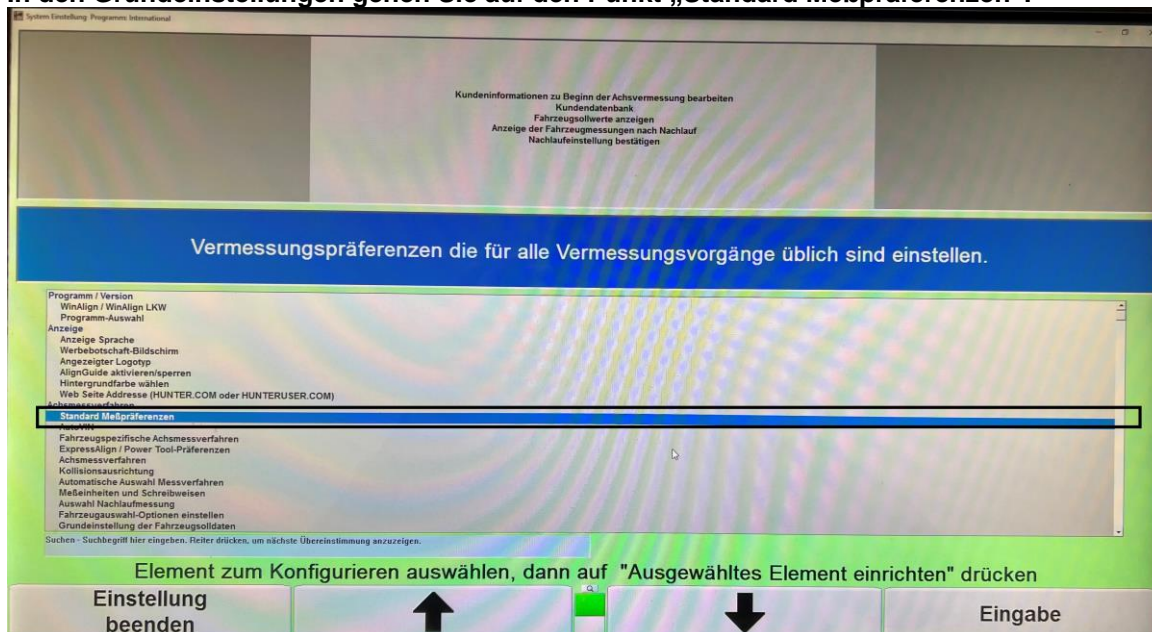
In den Grundeinstellungen gehen Sie auf den Punkt „Standard Meßpräferenzen":

System Einstellung Programms International

Kundeninformationen zu Beginn der Achsvermessung bearbeiten
Kundendatenbank
Fahrzeugsollwerte anzeigen
Anzeige der Fahrzeugmessungen nach Nachlauf
Nachlaufeinstellung bestätigen

Vermessungspräferenzen die für alle Vermessungsvorgänge üblich sind einstellen.

Programm / Version
WinAlign / WinAlign LKW
Programm-Auswahl
Anzeige
Anzeige Sprache
Werbebotschaft-Bildschirm
Angezeigter Logotyp
AlignGuide aktivieren/sperren
Hintergrundfarbe wählen
Web Seite Addresse (HUNTER.COM oder HUNTERUSER.COM)
Achsmessverfahren
Standard Meßpräferenzen
AutoVIN
Fahrzeugspezifische Achsmessverfahren
ExpressAlign / Power Tool-Präferenzen
Achsmessverfahren
Kollisionsausrichtung
Automatische Auswahl Messverfahren
Meßeinheiten und Schreibweisen
Auswahl Nachlaufmessung
Fahrzeugauswahl-Optionen einstellen
Grundeinstellung der Fahrzeugsolldaten

Suchen - Suchbegriff hier eingeben. Reiter drücken, um nächste Übereinstimmung anzuzeigen.

Element zum Konfigurieren auswählen, dann auf "Ausgewähltes Element einrichten" drücken

Einstellung beenden

Eingabe